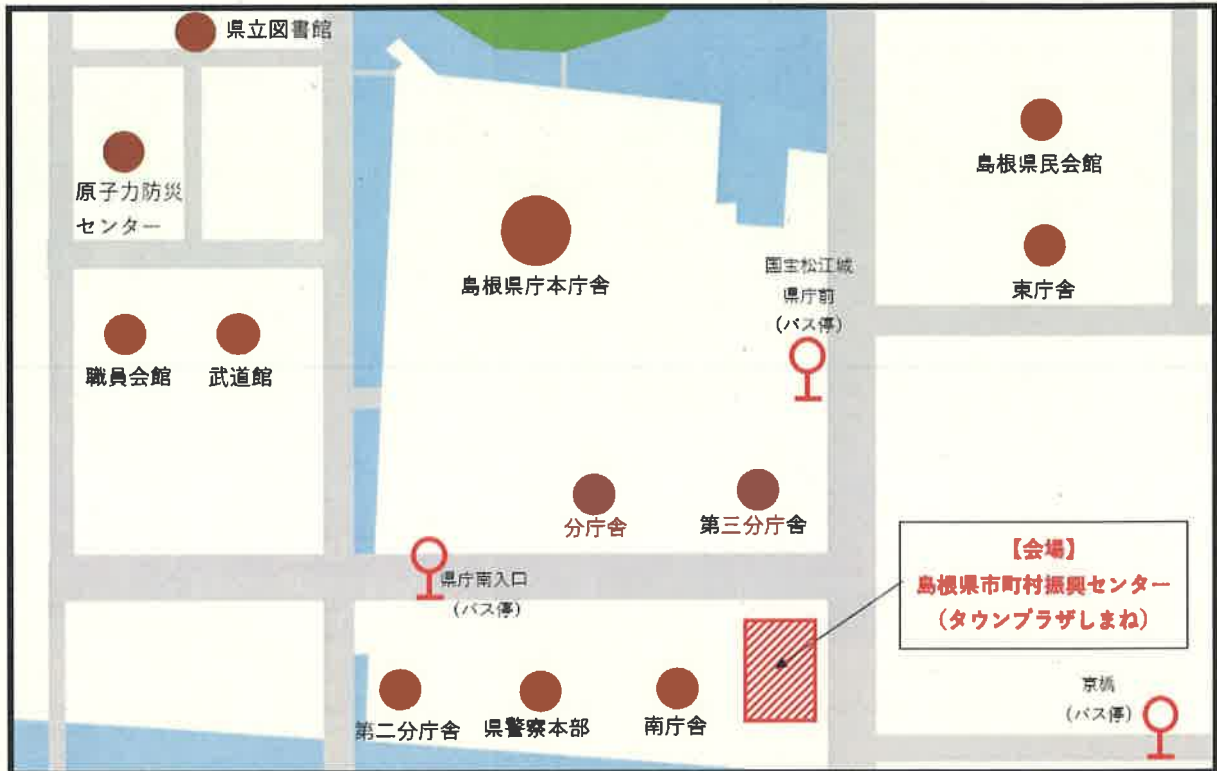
県立図書館

原子力防災センター

島根県民会館

島根県庁本庁舎

国宝松江城
県庁前
（バス停）

東庁舎

職員会館

武道館

分庁舎

第三分庁舎

県庁南入口
（バス停）

【会場】
島根県市町村振興センター
（タウンプラザしまね）

京橋
（バス停）

第二分庁舎

県警察本部

南庁舎